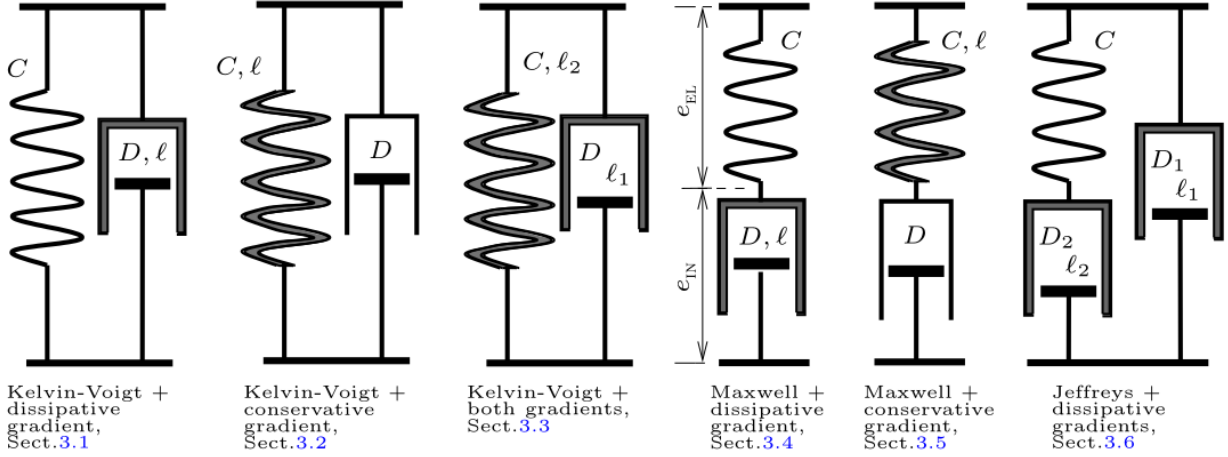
$C$

$D,\ell$

Kelvin-Voigt + dissipative gradient, Sect.3.1

$C,\ell$

$D$

Kelvin-Voigt + conservative gradient, Sect.3.2

$C,\ell_2$

$D$ $\ell_1$

Kelvin-Voigt + both gradients, Sect.3.3

$e_{\rm EL}$

$C$

$e_{\rm IN}$

$D,\ell$

Maxwell + dissipative gradient, Sect.3.4

$C,\ell$

$D$

Maxwell + conservative gradient, Sect.3.5

$C$

$D_1$ $\ell_1$

$D_2$ $\ell_2$

Jeffreys + dissipative gradients, Sect.3.6